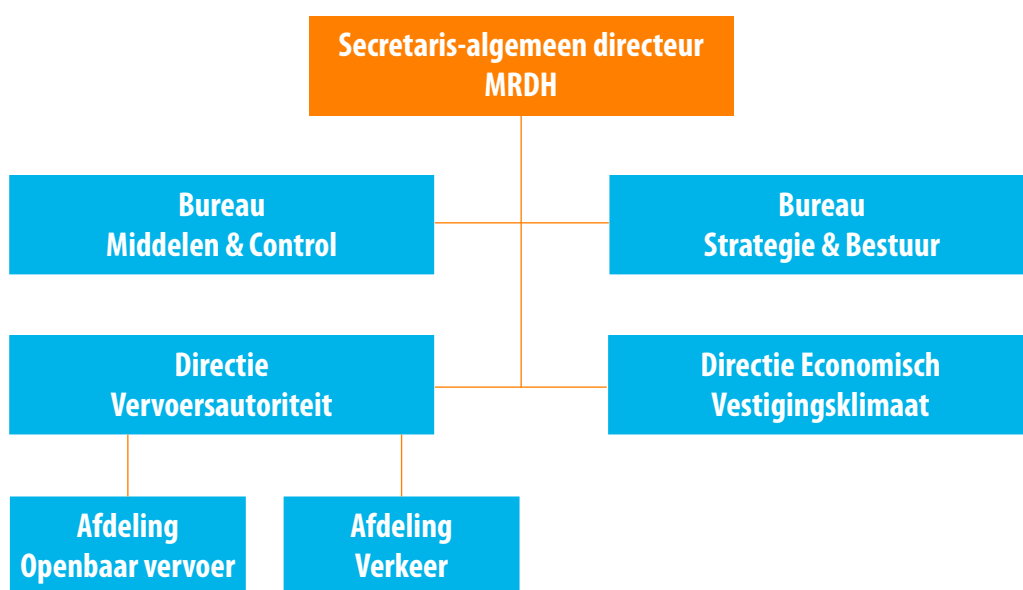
Secretaris-algemeen directeur
MRDH

Bureau
Middelen & Control

Bureau
Strategie & Bestuur

Directie
Vervoersautoriteit

Directie Economisch
Vestigingsklimaat

Afdeling
Openbaar vervoer

Afdeling
Verkeer